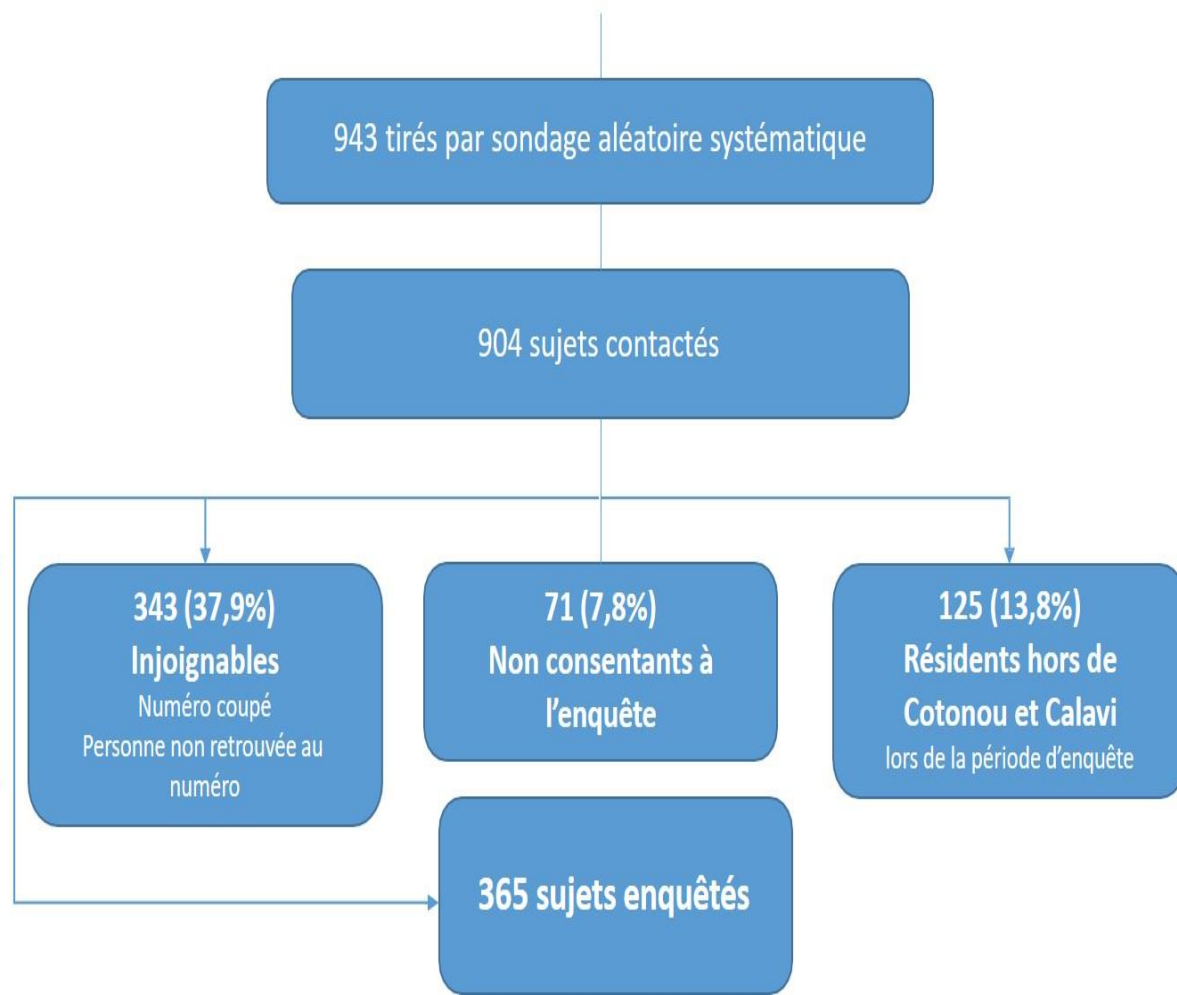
943 tirés par sondage aléatoire systématique

904 sujets contactés

343 (37,9%)
Injoignables
Numéro coupé
Personne non retrouvée au numéro

71 (7,8%)
Non consentants à l'enquête

125 (13,8%)
Résidents hors de Cotonou et Calavi
lors de la période d'enquête

365 sujets enquêtés